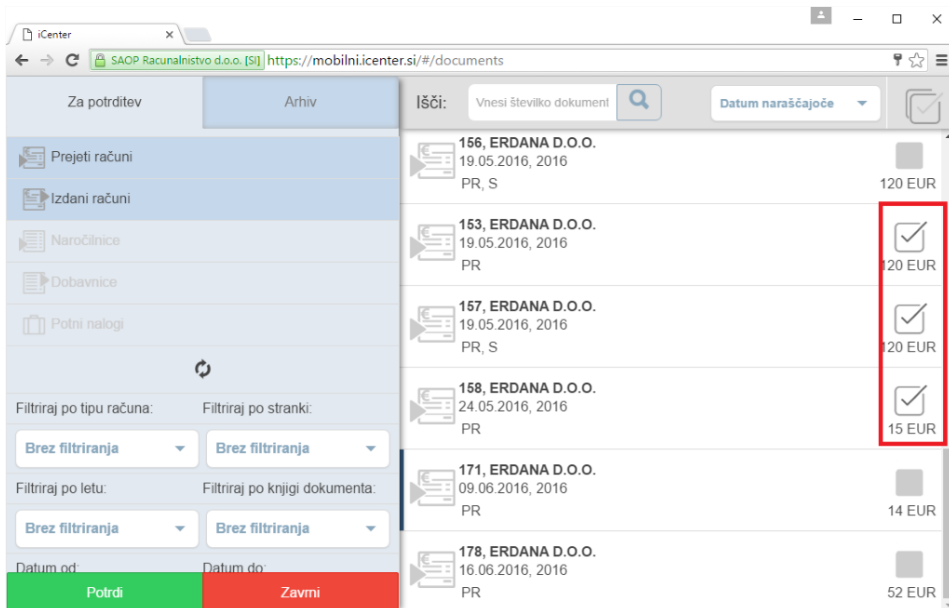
iCenter ×

SAOP Racunalnistvo d.o.o. [SI] https://mobilni.icenter.si/#/documents

Za potrditev | Arhiv

Išči: Vnesi številko dokument | Datum naraščajoče

Prejeti računi
Izdani računi
Naročilnice
Dobavnice
Potni nalogi

Filtriraj po tipu računa: Brez filtriranja
Filtriraj po stranki: Brez filtriranja
Filtriraj po letu: Brez filtriranja
Filtriraj po knjigi dokumenta: Brez filtriranja
Datum od:
Datum do:

Potrdi
Zavrni

156, ERDANA D.O.O.
19.05.2016, 2016
PR, S
120 EUR

153, ERDANA D.O.O.
19.05.2016, 2016
PR
120 EUR

157, ERDANA D.O.O.
19.05.2016, 2016
PR, S
120 EUR

158, ERDANA D.O.O.
24.05.2016, 2016
PR
15 EUR

171, ERDANA D.O.O.
09.06.2016, 2016
PR
14 EUR

178, ERDANA D.O.O.
16.06.2016, 2016
PR
52 EUR